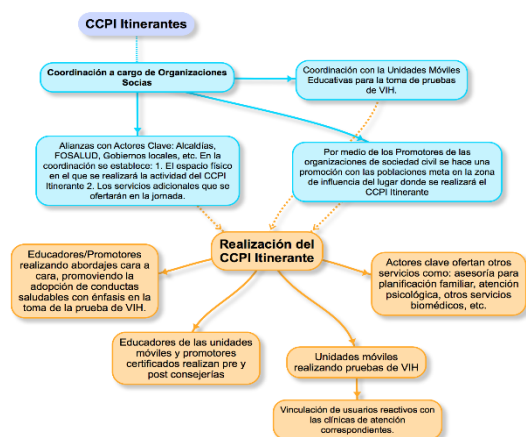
CCPI Itinerantes

Coordinación a cargo de Organizaciones Socias

Coordinación con la Unidades Móviles Educativas para la toma de pruebas de VIH.

Alianzas con Actores Clave: Alcaldías, FOSALUD, Gobiernos locales, etc. En la coordinación se establece: 1. El espacio físico en el que se realizará la actividad del CCPI Itinerante 2. Los servicios adicionales que se ofertarán en la jornada.

Por medio de los Promotores de las organizaciones de sociedad civil se hace una promoción con las poblaciones meta en la zona de influencia del lugar donde se realizará el CCPI Itinerante

Realización del CCPI Itinerante

Educadores/Promotores realizando abordajes cara a cara, promoviendo la adopción de conductas saludables con énfasis en la toma de la prueba de VIH.

Actores clave ofertan otros servicios como: asesoría para planificación familiar, atención psicológica, otros servicios biomédicos, etc.

Educadores de las unidades móviles y promotores certificados realizan pre y post consejerías

Unidades móviles realizando pruebas de VIH

Vinculación de usuarios reactivos con las clínicas de atención correspondientes.